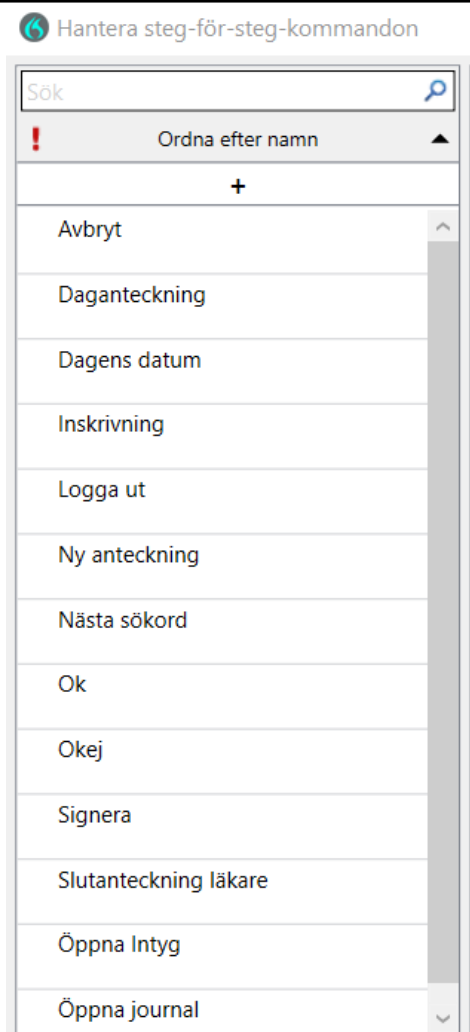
Hantera steg-för-steg-kommandon

Sök

!

Ordna efter namn

+

Avbryt

Daganteckning

Dagens datum

Inskrivning

Logga ut

Ny anteckning

Nästa sökord

Ok

Okej

Signera

Slutanteckning läkare

Öppna Intyg

Öppna journal